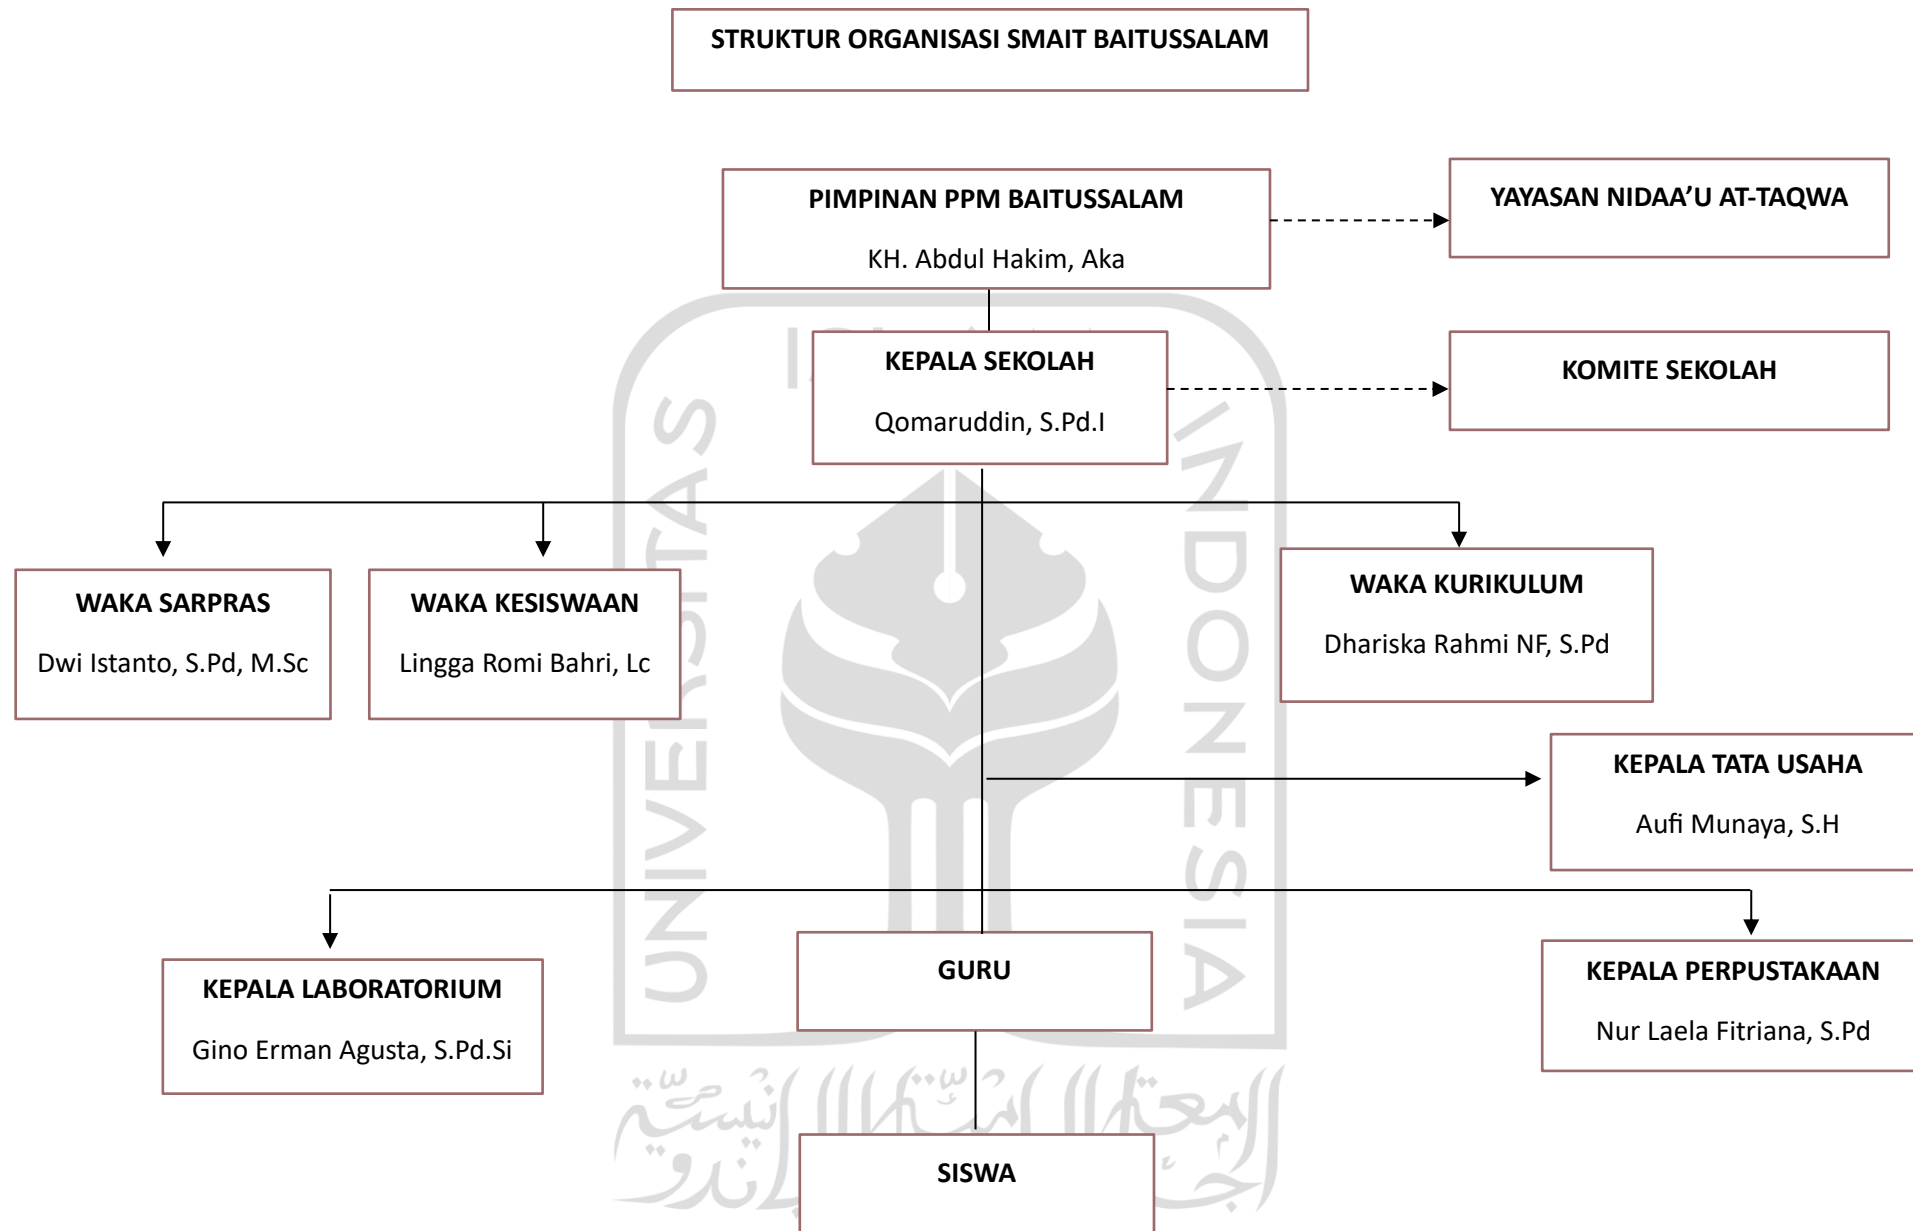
STRUKTUR ORGANISASI SMAIT BAITUSSALAM

PIMPINAN PPM BAITUSSALAM

KH. Abdul Hakim, Aka

YAYASAN NIDAA'U AT-TAQWA

KEPALA SEKOLAH

Qomaruddin, S.Pd.I

KOMITE SEKOLAH

WAKA SARPRAS

Dwi Istanto, S.Pd, M.Sc

WAKA KESISWAAN

Lingga Romi Bahri, Lc

WAKA KURIKULUM

Dhariska Rahmi NF, S.Pd

KEPALA TATA USAHA

Aufi Munaya, S.H

KEPALA LABORATORIUM

Gino Erman Agusta, S.Pd.Si

GURU

KEPALA PERPUSTAKAAN

Nur Laela Fitriana, S.Pd

SISWA

UNIVERSITAS INDONESIA